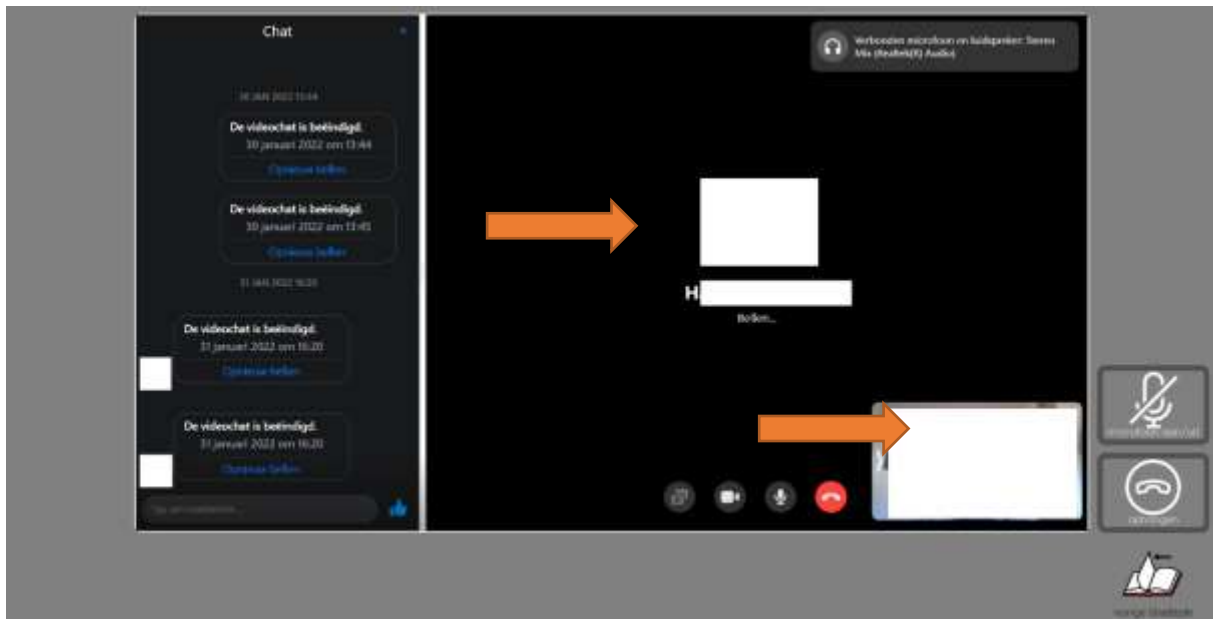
Chat

30 JAN 2022 13:44

De videochat is beëindigd.
30 januari 2022 om 13:44
Opnieuw bellen

De videochat is beëindigd.
30 januari 2022 om 13:45
Opnieuw bellen

31 JAN 2022 16:20

De videochat is beëindigd.
31 januari 2022 om 16:20
Opnieuw bellen

De videochat is beëindigd.
31 januari 2022 om 16:20
Opnieuw bellen

Typ een bericht...

Verbonden microfoon en luidspreker: Stereo Mix (Realtek(R) Audio)

H

Bellen...

microfoon aan/uit

ophangen

vorige bladzijde